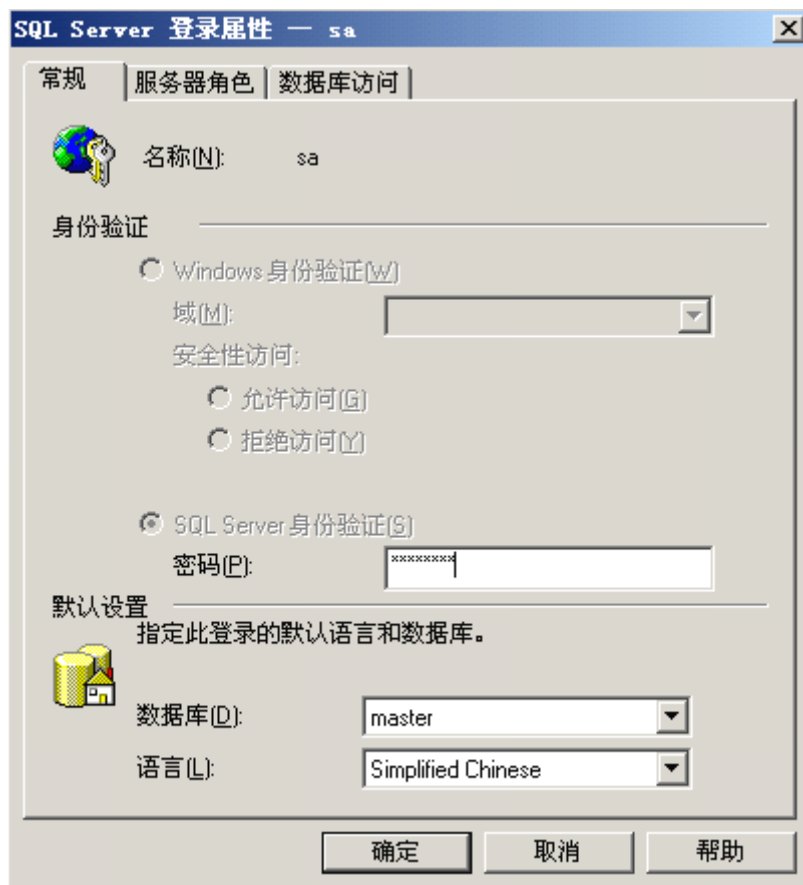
SQL Server 登录属性 — sa

常规 | 服务器角色 | 数据库访问

名称(N): sa

身份验证

Windows 身份验证(W)

域(M):

安全性访问:

允许访问(G)

拒绝访问(Y)

SQL Server 身份验证(S)

密码(P): ********

默认设置

指定此登录的默认语言和数据库。

数据库(D): master

语言(L): Simplified Chinese

确定 取消 帮助